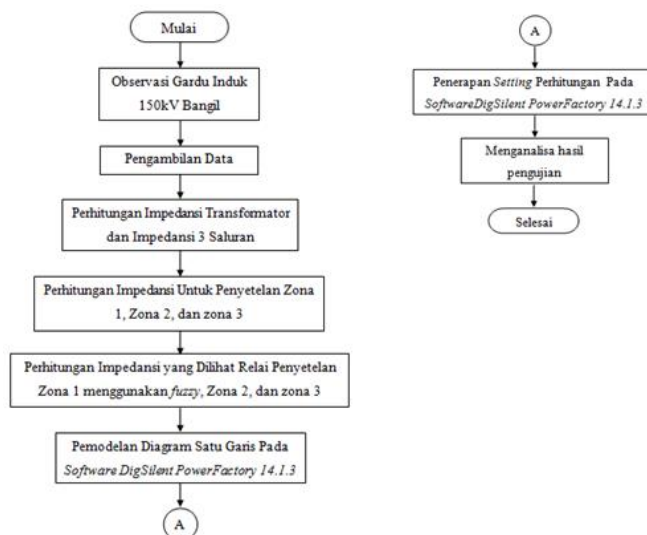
Mulai

Observasi Gardu Induk 150kV Bangil

Pengambilan Data

Perhitungan Impedansi Transformator dan Impedansi 3 Saluran

Perhitungan Impedansi Untuk Penyetelan Zona 1, Zona 2, dan zona 3

Perhitungan Impedansi yang Dilihat Relai Penyetelan Zona 1 menggunakan fuzzy, Zona 2, dan zona 3

Pemodelan Diagram Satu Garis Pada Software DigSilent PowerFactory 14.1.3

A

A

Penerapan Setting Perhitungan Pada SoftwareDigSilent PowerFactory 14.1.3

Menganalisa hasil pengujian

Selesai